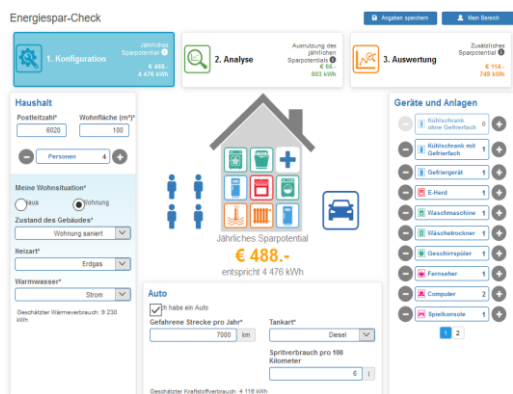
Energiespar-Check

Angaben speichern

Mein Bereich

1. Konfiguration

Jährliches Sparpotential

€ 488.-

4 476 kWh

2. Analyse

Ausnutzung des jährlichen Sparpotentials

€ 44.-

603 kWh

3. Auswertung

Zusätzliches Sparpotential

€ 114.-

749 kWh

Haushalt

Postleitzahl*

6020

Wohnfläche (m²)*

100

Personen 4

Meine Wohnsituation*

Haus

Wohnung

Zustand des Gebäudes*

Wohnung saniert

Heizart*

Erdgas

Warmwasser*

Strom

Geschätzter Wärmeverbrauch: 9 230 kWh

Jährliches Sparpotential

€ 488.-

entspricht 4 476 kWh

Auto

Ich habe ein Auto

Gefahrene Strecke pro Jahr*

7000 km

Tankart*

Diesel

Spritverbrauch pro 100 Kilometer

6 l

Geschätzter Kraftstoffverbrauch: 4 116 kWh

Geräte und Anlagen

Kühlschrank ohne Gefrierfach 0

Kühlschrank mit Gefrierfach 1

Gefriergerät 1

E-Herd 1

Waschmaschine 1

Wäschetrockner 1

Geschirrspüler 1

Fernseher 1

Computer 2

Spielkonsole 1

1 2